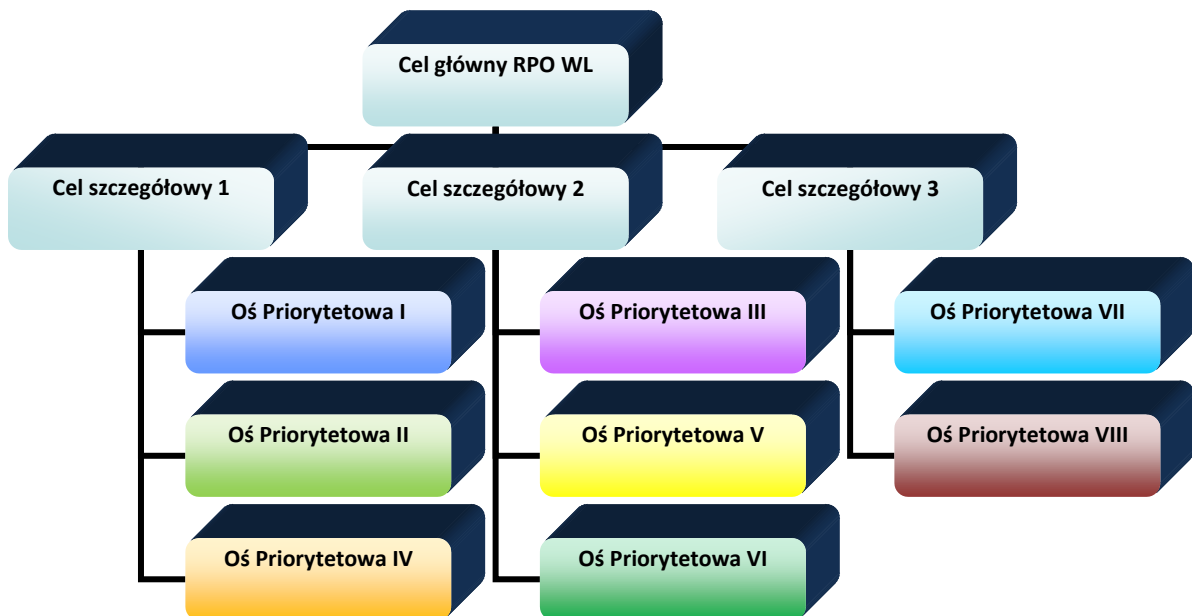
Cel główny RPO WL

Cel szczegółowy 1

Cel szczegółowy 2

Cel szczegółowy 3

Oś Priorytetowa I

Oś Priorytetowa II

Oś Priorytetowa IV

Oś Priorytetowa III

Oś Priorytetowa V

Oś Priorytetowa VI

Oś Priorytetowa VII

Oś Priorytetowa VIII